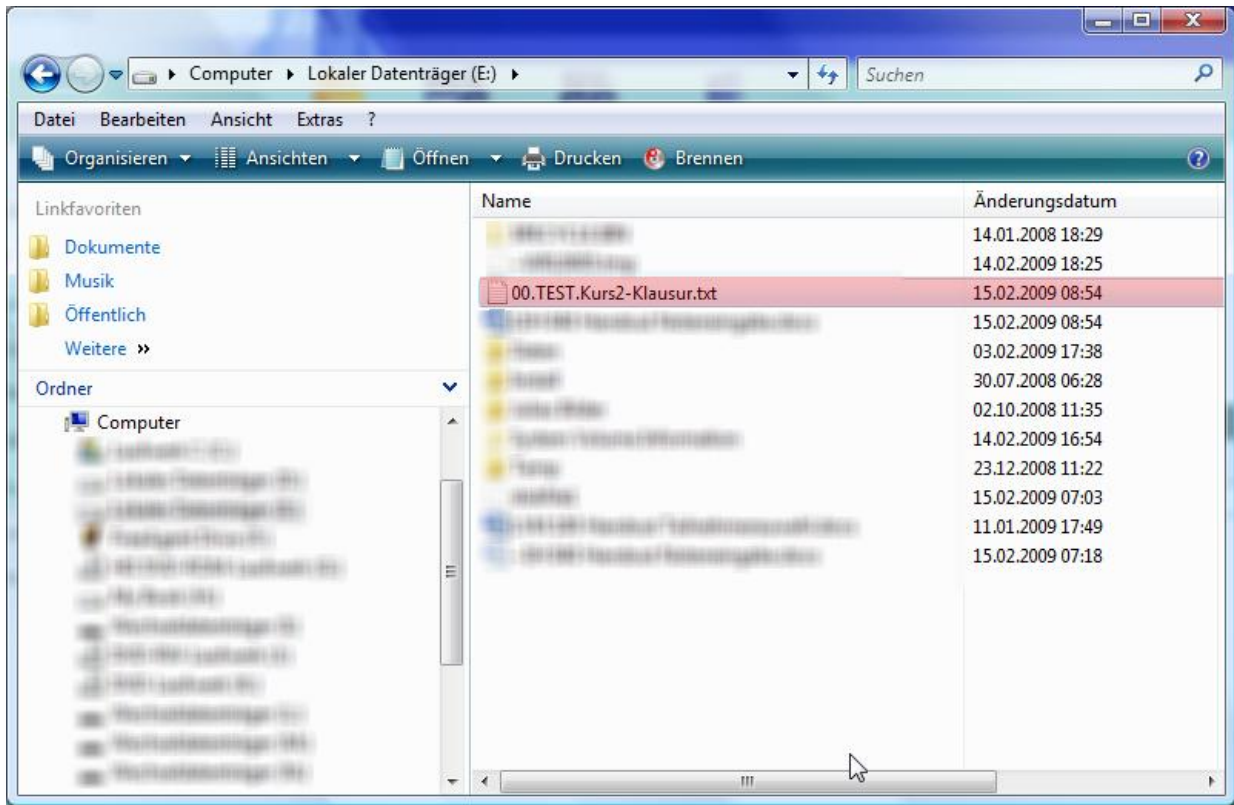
Computer ▸ Lokaler Datenträger (E:) ▸

Suchen

Datei Bearbeiten Ansicht Extras ?

Organisieren ▾ Ansichten ▾ Öffnen ▾ Drucken Brennen

Linkfavoriten

Dokumente

Musik

Öffentlich

Weitere »

Ordner

Computer

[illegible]

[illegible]

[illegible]

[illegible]

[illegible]

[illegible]

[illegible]

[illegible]

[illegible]

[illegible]

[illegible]

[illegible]

| Name | Änderungsdatum |
|---|---|
| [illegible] | 14.01.2008 18:29 |
| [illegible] | 14.02.2009 18:25 |
| 00.TEST.Kurs2-Klausur.txt | 15.02.2009 08:54 |
| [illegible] | 15.02.2009 08:54 |
| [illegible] | 03.02.2009 17:38 |
| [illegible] | 30.07.2008 06:28 |
| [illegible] | 02.10.2008 11:35 |
| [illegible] | 14.02.2009 16:54 |
| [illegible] | 23.12.2008 11:22 |
| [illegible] | 15.02.2009 07:03 |
| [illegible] | 11.01.2009 17:49 |
| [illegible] | 15.02.2009 07:18 |